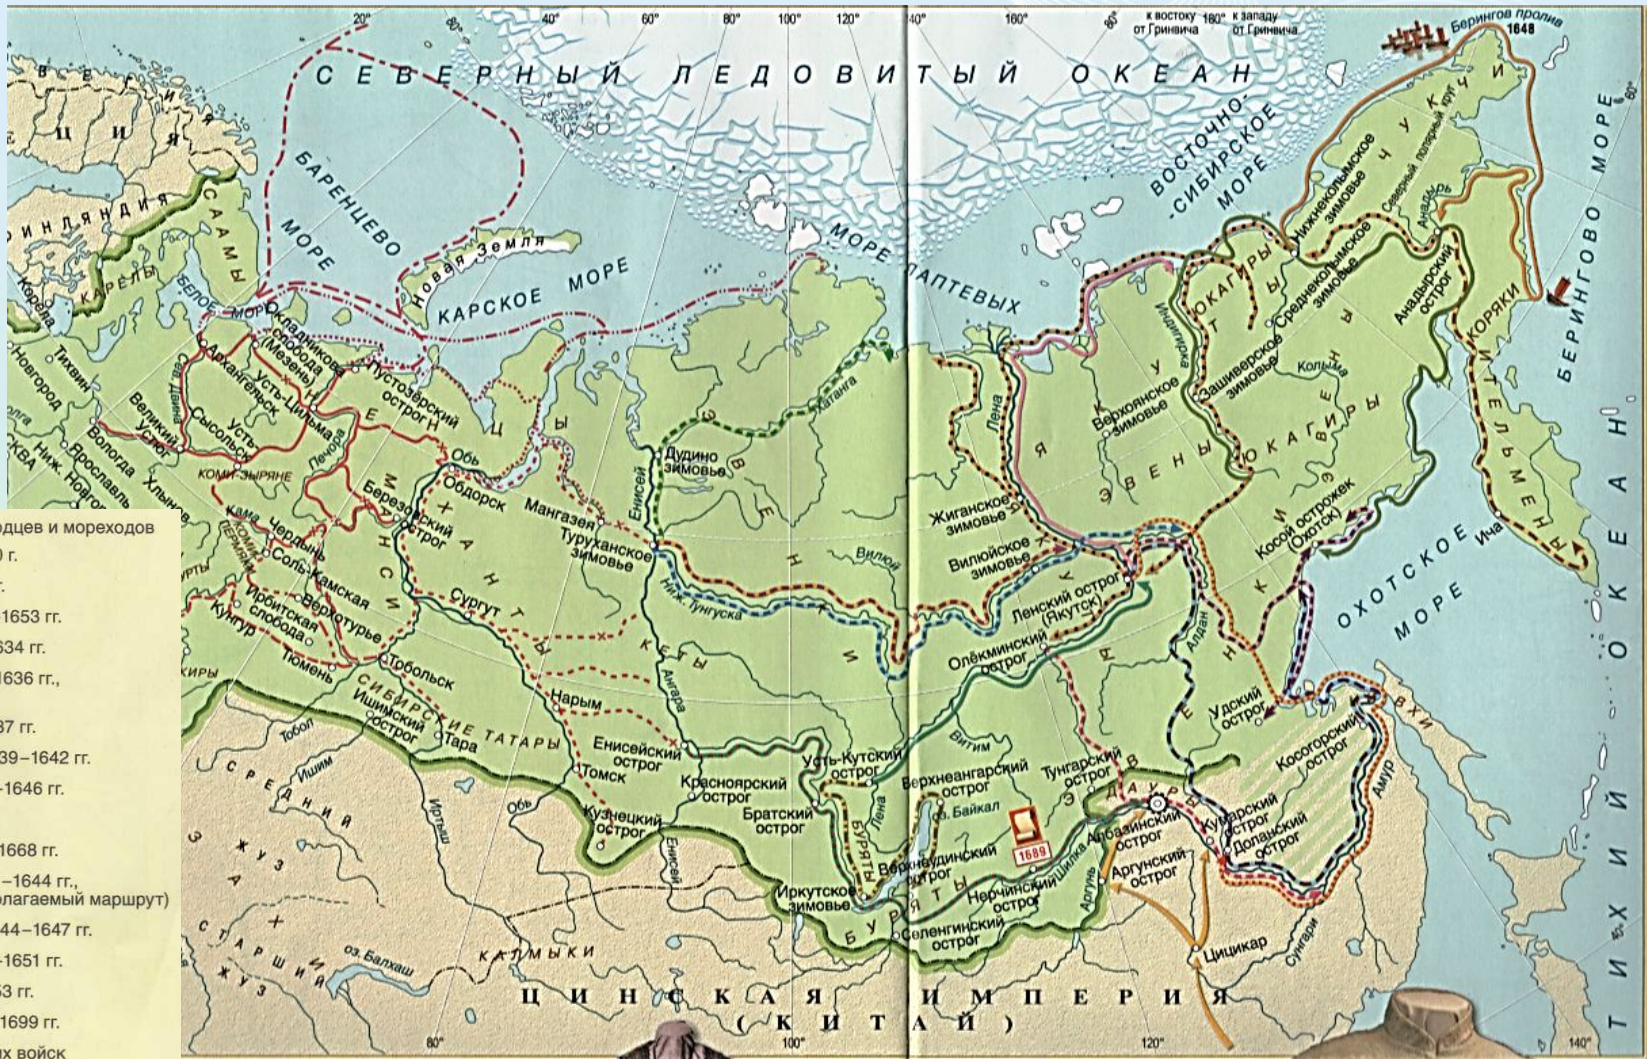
20° 40° 60° 80° 100° 120° 140° 160° 180° к востоку от Гринвича к западу от Гринвича

СЕВЕРНЫЙ ЛЕДОВИТЫЙ ОКЕАН

Берингов пролив 1648

БАРЕНЦЕВО МОРЕ

КАРСКОЕ МОРЕ

Новая Земля

МОРЕ ЛАПТЕВЫХ

ВОСТОЧНО-СИБИРСКОЕ МОРЕ

БЕРИНГОВО МОРЕ

ОХОТСКОЕ МОРЕ

ТИХИЙ ОКЕАН

ЧУКЧИ

КОРЯКИ

ИТЕЛЬМЕНЫ

ЮКАГИРЫ

ЭВЕНЫ

ЭВЕНКИ

ЯКУТЫ

САМЫ

КАРЕЛЫ

ФИНЛЯНДИЯ

ШВЕЦИЯ

НЕНЦЫ

ХАНТЫ

МАНСИ

КЕТЫ

БУРЯТЫ

ДАУРЫ

ЭВЕНКИ

СИБИРСКИЕ ТАТАРЫ

КОМИ-ЗЫРЯНЕ

КОМИ-ПЕРМЯКИ

БАШКИРЫ

СРЕДНИЙ ЖУЗ

СТАРШИЙ ЖУЗ

КАЛМЫКИ

ЦИНСКАЯ ИМПЕРИЯ (КИТАЙ)

Белое море

Корела

Тихвин

Новгород

Москва

Ниж. Новгород

Ярославль

Вологда

Великий Устюг

Хлынов

Кама

Чердынь

Соль-Камская

Верхотурье

Кунгур

Ирбитская слобода

Тюмень

Тобольск

Ишимский острог

Тара

Архангельск

Окладникова слобода (Мезень)

Усть-Цильма

Пустозерский острог

Усть-Сысольск

Северная Двина

Печора

Обь

Обдорск

Березовский острог

Мангазея

Туруханское зимовье

Сургут

Нарым

Енисейский острог

Томск

Красноярский острог

Кузнецкий острог

Братский острог

Енисей

Ниж. Тунгуска

Ангара

Дудино зимовье

Хатанга

Вилюй

Лена

Витим

Усть-Кутский острог

Иркутское зимовье

Верхнеудинский острог

оз. Байкал

Верхнеангарский острог

Тунгарский острог

Селенгинский острог

Нерчинский острог

Шилка

Аргунь

Аргунский острог

Албазинский острог

Кумарский острог

Доланский острог

Косогорский острог

Амур

Сунгари

Цицикар

1689

Олёкминский острог

Ленский острог (Якутск)

Вилюйское зимовье

Жиганское зимовье

Верхоянское зимовье

Индигирка

Зашиверское зимовье

Среднеколымское зимовье

Нижнеколымское зимовье

Колыма

Анадырь

Анадырский острог

Северный полярный круг

Алдан

Косой острожек (Охотск)

Удский острог

Ича

Тобол

Ишим

Иртыш

оз. Балхаш

Обь

60° 80° 100° 120° 140°

...одцев и мореходов
...0 г.
...г.
...1653 гг.
...634 гг.
...1636 гг.,
...37 гг.
...39–1642 гг.
...–1646 гг.
...1668 гг.
...–1644 гг., ...олагаемый маршрут)
...44–1647 гг.
...–1651 гг.
...53 гг.
...1699 гг.
...х войск